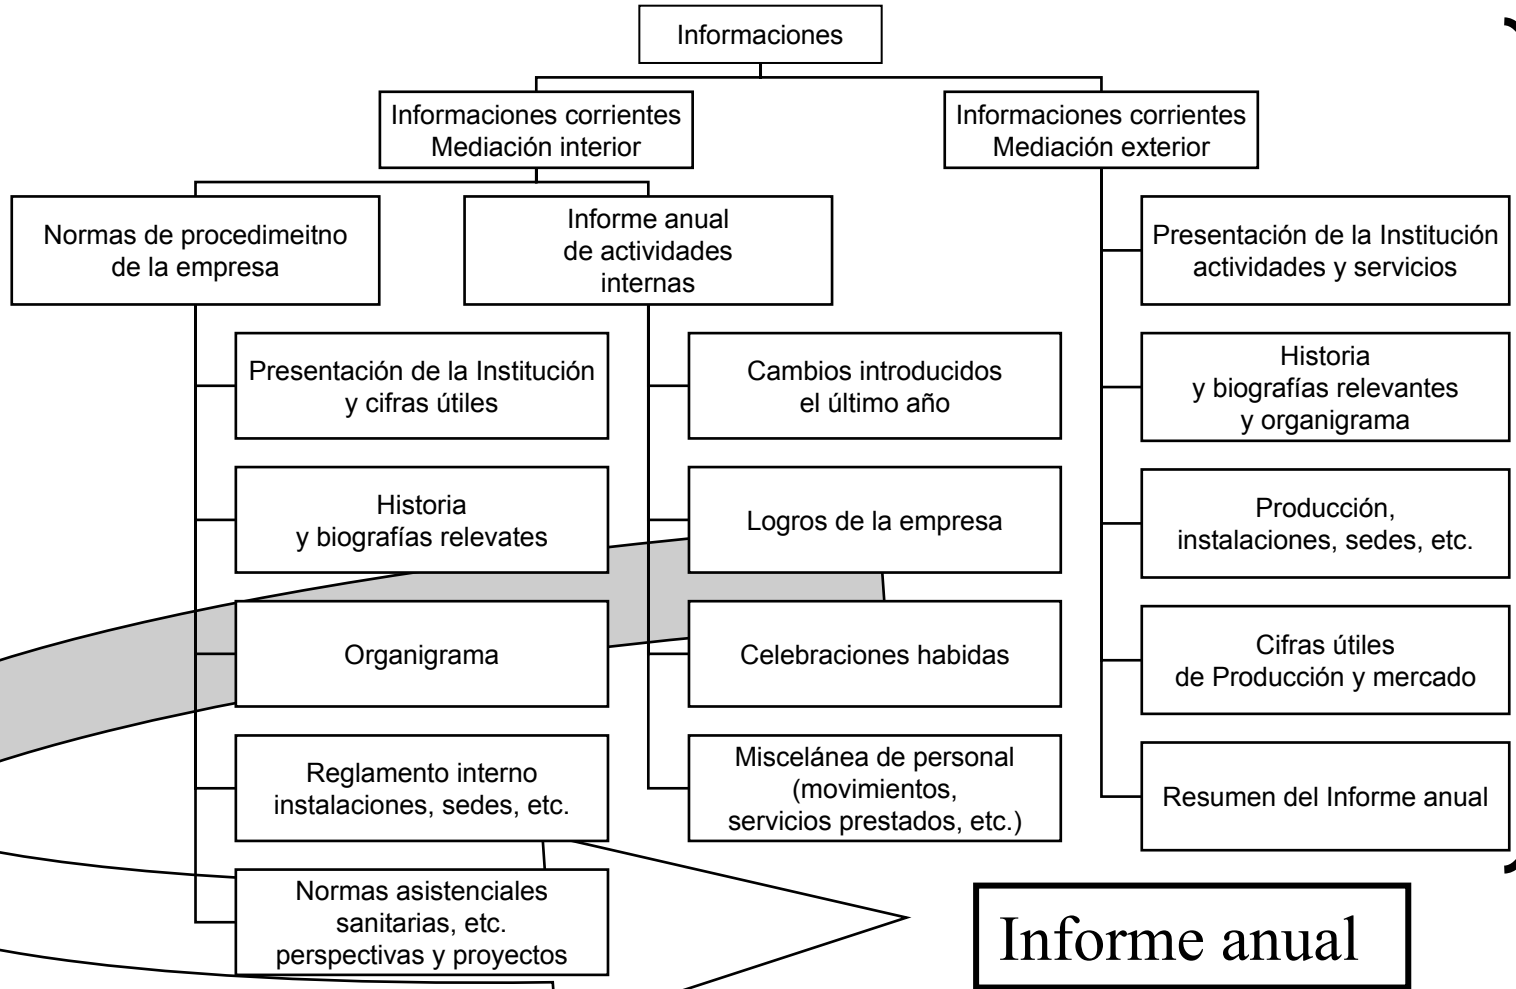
Informaciones

Informaciones corrientes
Mediación interior

Informaciones corrientes
Mediación exterior

Normas de procedimeitno de la empresa

Informe anual de actividades internas

Presentación de la Institución y cifras útiles

Historia y biografías relevates

Organigrama

Reglamento interno instalaciones, sedes, etc.

Normas asistenciales sanitarias, etc. perspectivas y proyectos

Cambios introducidos el último año

Logros de la empresa

Celebraciones habidas

Miscelánea de personal (movimientos, servicios prestados, etc.)

Presentación de la Institución actividades y servicios

Historia y biografías relevantes y organigrama

Producción, instalaciones, sedes, etc.

Cifras útiles de Producción y mercado

Resumen del Informe anual

Informe anual